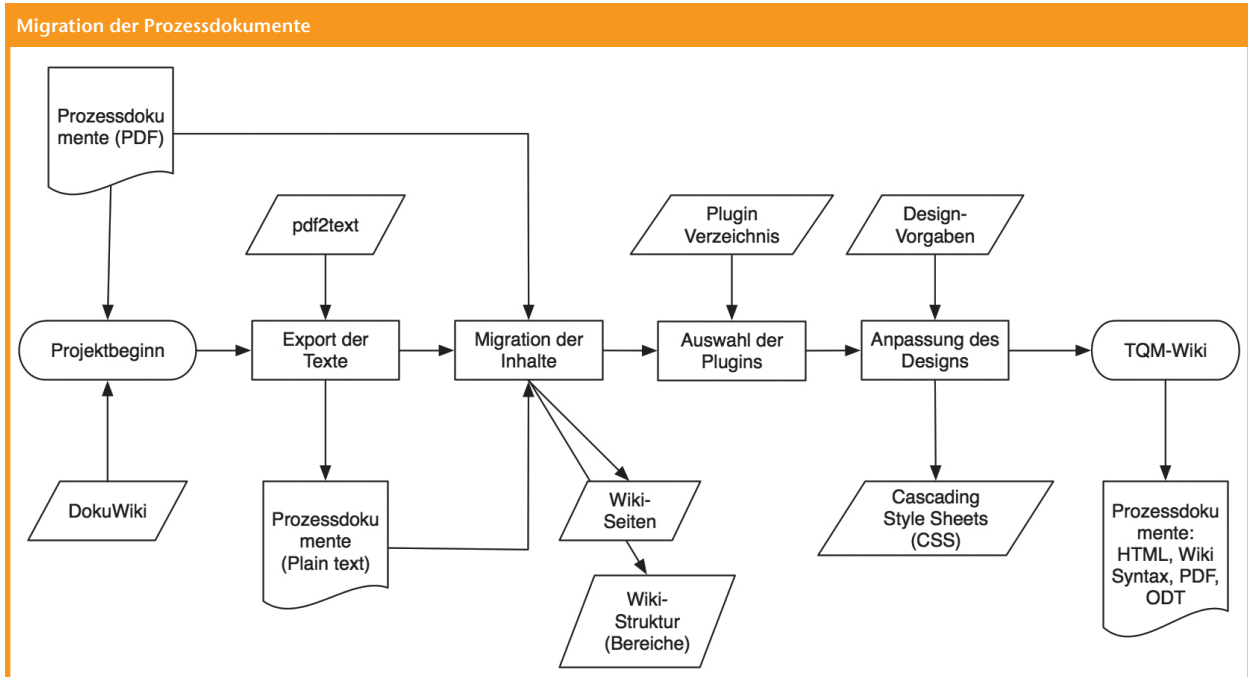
Migration der Prozessdokumente

Prozessdokumente (PDF)

pdf2text

Plugin Verzeichnis

Design-Vorgaben

Projektbeginn

Export der Texte

Migration der Inhalte

Auswahl der Plugins

Anpassung des Designs

TQM-Wiki

DokuWiki

Prozessdokumente (Plain text)

Wiki-Seiten

Wiki-Struktur (Bereiche)

Cascading Style Sheets (CSS)

Prozessdokumente: HTML, Wiki Syntax, PDF, ODT